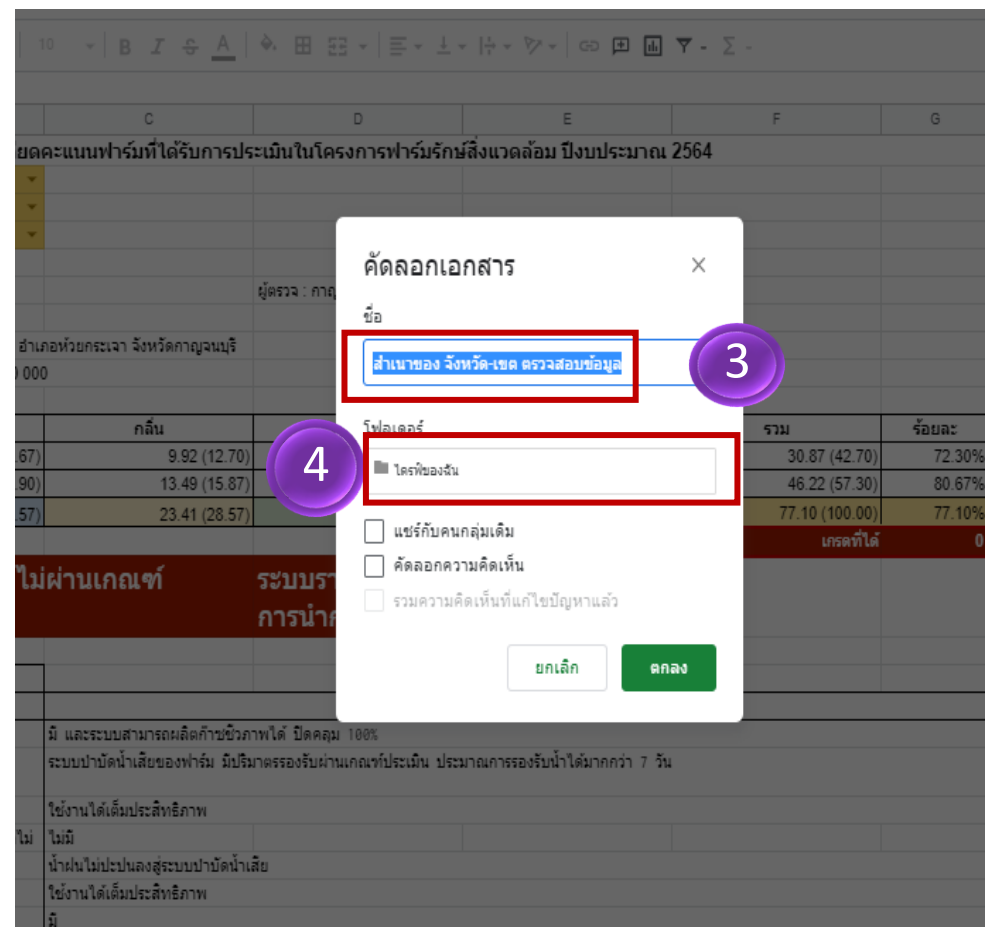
10 B I S A Σ

C D E F G

ยคะแนนฟาร์มที่ได้รับการประเมินในโครงการฟาร์มรักษ์สิ่งแวดล้อม ปีงบประมาณ 2564

ผู้ตรวจ : กาญ

อำเภอห้วยกระเจา จังหวัดกาญจนบุรี

0 000

| .67) | กลิ่น 9.92 (12.70) | รวม 30.87 (42.70) | ร้อยละ 72.30% |
|---|---|---|---|
| .90) | 13.49 (15.87) | 46.22 (57.30) | 80.67% |
| .57) | 23.41 (28.57) | 77.10 (100.00) | 77.10% |

เกณฑ์ที่ได้ 0

ไม่ผ่านเกณฑ์ ระบบบา การนำก

คัดลอกเอกสาร

×

ชื่อ

สำเนาของ จังหวัด-เขต ตรวจสอบข้อมูล

3

โฟลเดอร์

4

ไดรฟ์ของฉัน

แชร์กับคนกลุ่มเดิม

คัดลอกความคิดเห็น

รวมความคิดเห็นที่แก้ไขปัญหาแล้ว

ยกเลิก

ตกลง

มี และระบบสามารถผลิตก๊าซชีวภาพได้ ปิดคลุม 100%

ระบบบำบัดน้ำเสียของฟาร์ม มีปริมาตรรองรับผ่านเกณฑ์ประเมิน ประมาณการรองรับน้ำได้มากกว่า 7 วัน

ใช้งานได้เต็มประสิทธิภาพ

ไม่ ไม่มี

น้ำฝนไม่ปะปนลงสู่ระบบบำบัดน้ำเสีย

ใช้งานได้เต็มประสิทธิภาพ

มี